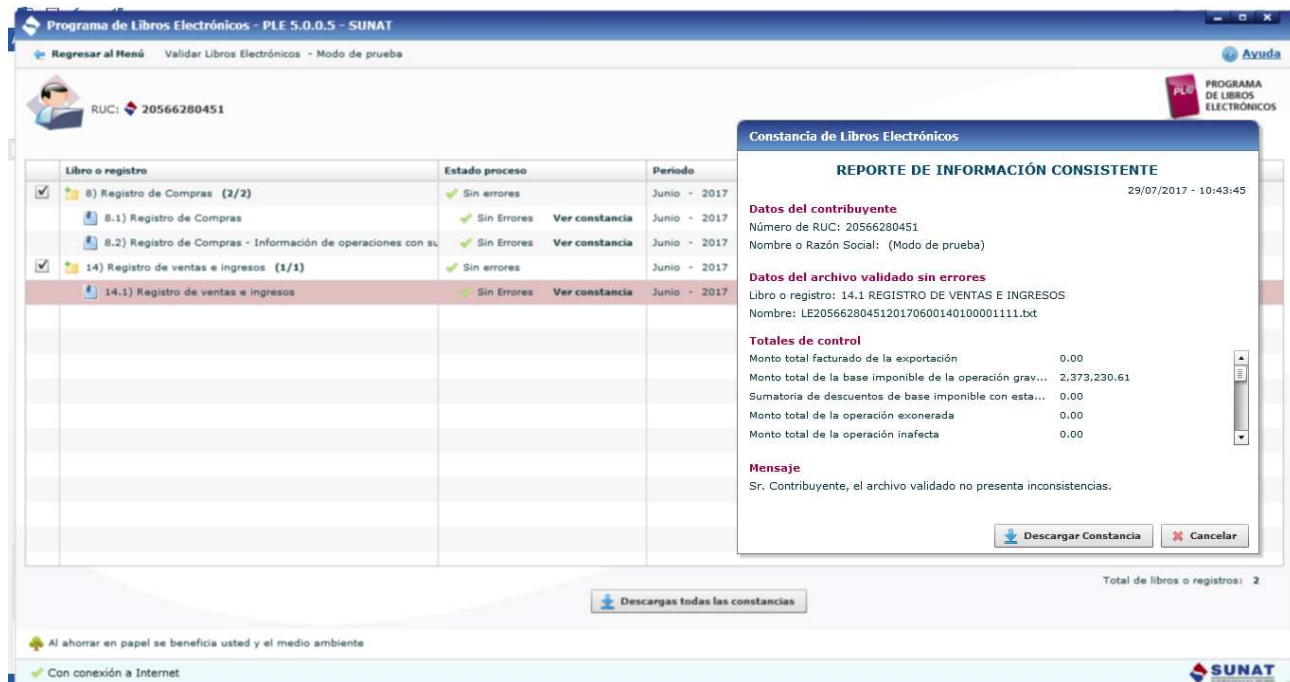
Programa de Libros Electrónicos - PLE 5.0.0.5 - SUNAT

Regresar al Menú   Validar Libros Electrónicos - Modo de prueba   Ayuda

RUC: 20566280451

PROGRAMA DE LIBROS ELECTRÓNICOS

| Libro o registro | Estado proceso | | Periodo |
|---|---|---|---|
| 8) Registro de Compras (2/2) | Sin errores | | Junio - 2017 |
| 8.1) Registro de Compras | Sin Errores | Ver constancia | Junio - 2017 |
| 8.2) Registro de Compras - Información de operaciones con su | Sin Errores | Ver constancia | Junio - 2017 |
| 14) Registro de ventas e ingresos (1/1) | Sin errores | | Junio - 2017 |
| 14.1) Registro de ventas e ingresos | Sin Errores | Ver constancia | Junio - 2017 |

Constancia de Libros Electrónicos

REPORTE DE INFORMACIÓN CONSISTENTE

29/07/2017 - 10:43:45

Datos del contribuyente
Número de RUC: 20566280451
Nombre o Razón Social: (Modo de prueba)

Datos del archivo validado sin errores
Libro o registro: 14.1 REGISTRO DE VENTAS E INGRESOS
Nombre: LE20566280451201706001401000011111.txt

Totales de control
Monto total facturado de la exportación 0.00
Monto total de la base imponible de la operación grav... 2,373,230.61
Sumatoria de descuentos de base imponible con esta... 0.00
Monto total de la operación exonerada 0.00
Monto total de la operación inafecta 0.00

Mensaje
Sr. Contribuyente, el archivo validado no presenta inconsistencias.

Descargar Constancia   Cancelar

Total de libros o registros: 2

Descargas todas las constancias

Al ahorrar en papel se beneficia usted y el medio ambiente

Con conexión a Internet

SUNAT